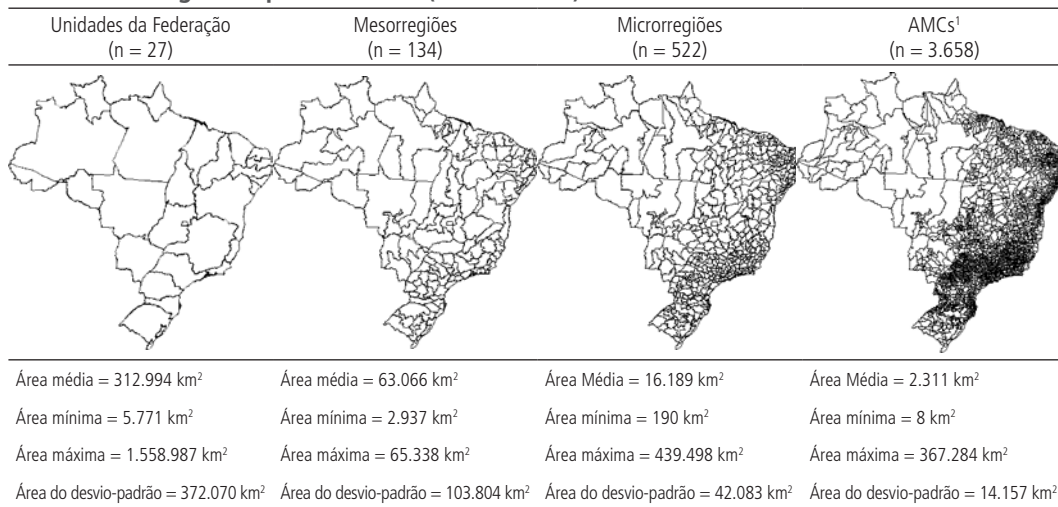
| Unidades da Federação (n = 27) | Mesorregiões (n = 134) | Microrregiões (n = 522) | AMCs$^1$ (n = 3.658) |
|---|---|---|---|
| Área média = 312.994 km$^2$ | Área média = 63.066 km$^2$ | Área Média = 16.189 km$^2$ | Área Média = 2.311 km$^2$ |
| Área mínima = 5.771 km$^2$ | Área mínima = 2.937 km$^2$ | Área mínima = 190 km$^2$ | Área mínima = 8 km$^2$ |
| Área máxima = 1.558.987 km$^2$ | Área máxima = 65.338 km$^2$ | Área máxima = 439.498 km$^2$ | Área máxima = 367.284 km$^2$ |
| Área do desvio-padrão = 372.070 km$^2$ | Área do desvio-padrão = 103.804 km$^2$ | Área do desvio-padrão = 42.083 km$^2$ | Área do desvio-padrão = 14.157 km$^2$ |